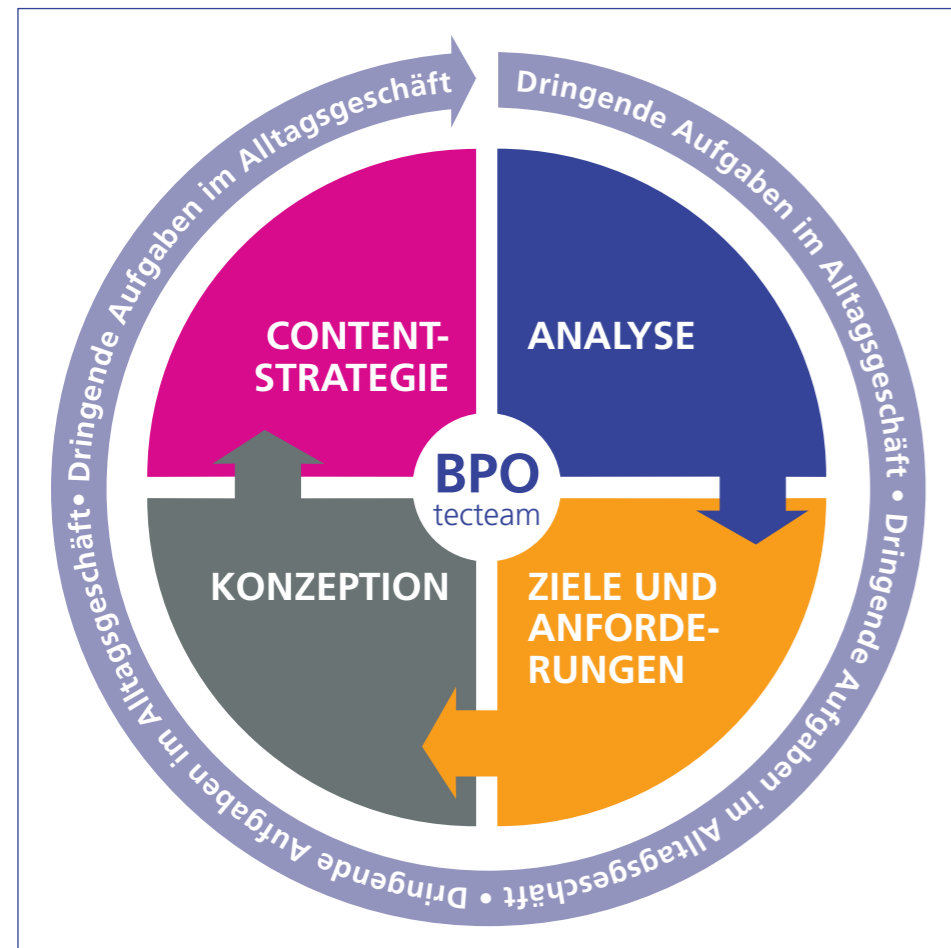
Dringende Aufgaben im Alltagsgeschäft • Dringende Aufgaben im Alltagsgeschäft • Dringende Aufgaben im Alltagsgeschäft • Dringende Aufgaben im Alltagsgeschäft

CONTENT-STRATEGIE

ANALYSE

BPO
tecteam

KONZEPTION

ZIELE UND ANFORDERUNGEN